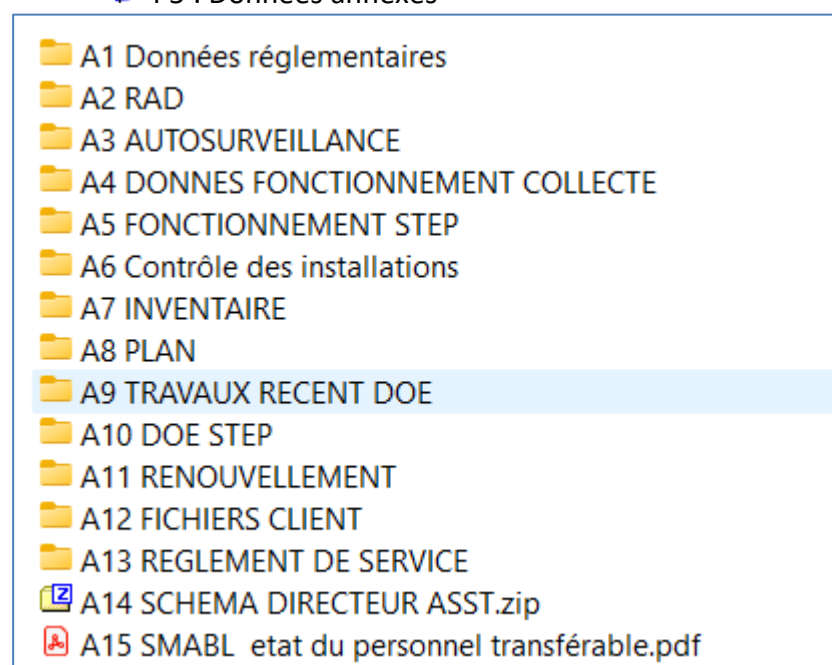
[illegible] Données annexes

A1 Données réglementaires
A2 RAD
A3 AUTOSURVEILLANCE
A4 DONNES FONCTIONNEMENT COLLECTE
A5 FONCTIONNEMENT STEP
A6 Contrôle des installations
A7 INVENTAIRE
A8 PLAN
A9 TRAVAUX RECENT DOE
A10 DOE STEP
A11 RENOUVELLEMENT
A12 FICHIERS CLIENT
A13 REGLEMENT DE SERVICE
A14 SCHEMA DIRECTEUR ASST.zip
A15 SMABL  etat du personnel transférable.pdf